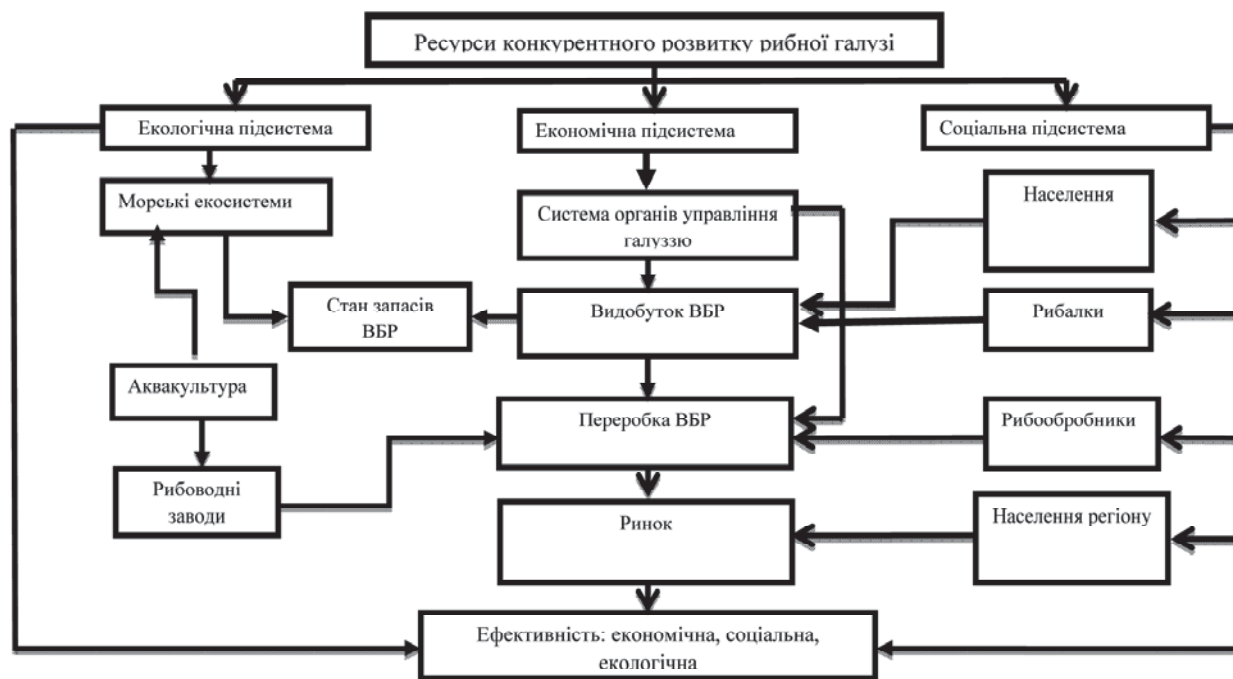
Ресурси конкурентного розвитку рибної галузі

Екологічна підсистема

Економічна підсистема

Соціальна підсистема

Морські екосистеми

Система органів управління галуззю

Населення

Стан запасів ВБР

Видобуток ВБР

Рибалки

Аквакультура

Переробка ВБР

Рибообробники

Рибоводні заводи

Ринок

Населення регіону

Ефективність: економічна, соціальна, екологічна